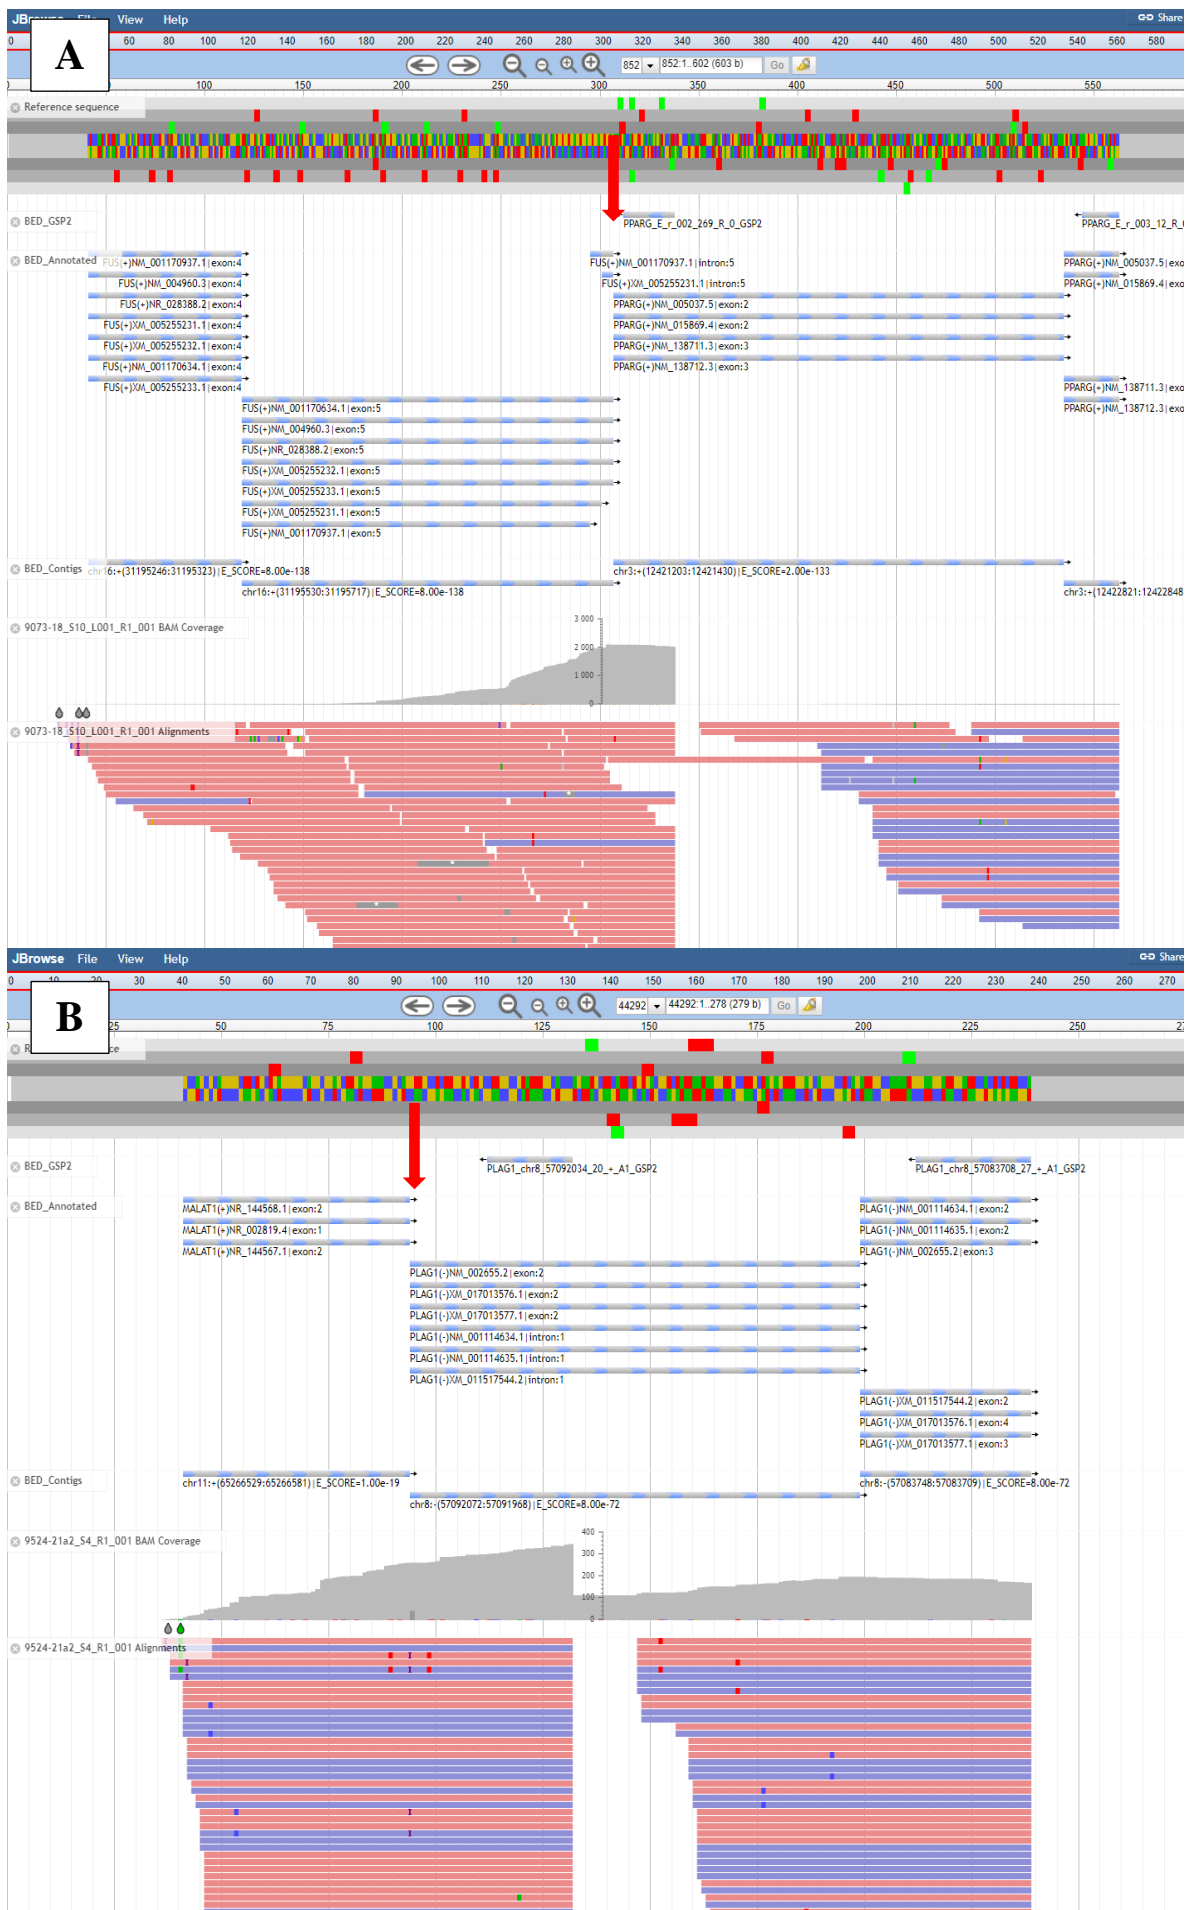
A

JBrowse File View Help Share

0 60 80 100 120 140 160 180 200 220 240 260 280 300 320 340 360 380 400 420 440 460 480 500 520 540 560 580

852 852:1..602 (603 b) Go

100 150 200 250 300 350 400 450 500 550

Reference sequence

BED_GSP2

PPARG_E_r_002_269_R_0_GSP2

PPARG_E_r_003_12_R_

BED_Annotated

FUS(+)NM_001170937.1|exon:4
FUS(+)NM_004960.3|exon:4
FUS(+)NR_028388.2|exon:4
FUS(+)XM_005255231.1|exon:4
FUS(+)XM_005255232.1|exon:4
FUS(+)NM_001170634.1|exon:4
FUS(+)XM_005255233.1|exon:4

FUS(+)NM_001170937.1|intron:5
FUS(+)XM_005255231.1|intron:5
PPARG(+)NM_005037.5|exon:2
PPARG(+)NM_015869.4|exon:2
PPARG(+)NM_138711.3|exon:3
PPARG(+)NM_138712.3|exon:3

PPARG(+)NM_005037.5|exo
PPARG(+)NM_015869.4|exo
PPARG(+)NM_138711.3|exo
PPARG(+)NM_138712.3|exo

FUS(+)NM_001170634.1|exon:5
FUS(+)NM_004960.3|exon:5
FUS(+)NR_028388.2|exon:5
FUS(+)XM_005255232.1|exon:5
FUS(+)XM_005255233.1|exon:5
FUS(+)XM_005255231.1|exon:5
FUS(+)NM_001170937.1|exon:5

BED_Contigs

chr16:+(31195246:31195323)|E_SCORE=8.00e-138
chr16:+(31195530:31195717)|E_SCORE=8.00e-138
chr3:+(12421203:12421430)|E_SCORE=2.00e-133
chr3:+(12422821:12422848

9073-18_S10_L001_R1_001 BAM Coverage

3 000
2 000
1 000
0

9073-18_S10_L001_R1_001 Alignments

B

JBrowse File View Help Share

0 10 20 30 40 50 60 70 80 90 100 110 120 130 140 150 160 170 180 190 200 210 220 230 240 250 260 270

44292 44292:1..278 (279 b) Go

25 50 75 100 125 150 175 200 225 250 27

Reference sequence

BED_GSP2

PLAG1_chr8_57092034_20_+_A1_GSP2
PLAG1_chr8_57083708_27_+_A1_GSP2

BED_Annotated

MALAT1(+)NR_144568.1|exon:2
MALAT1(+)NR_002819.4|exon:1
MALAT1(+)NR_144567.1|exon:2

PLAG1(-)NM_001114634.1|exon:2
PLAG1(-)NM_001114635.1|exon:2
PLAG1(-)NM_002655.2|exon:3

PLAG1(-)NM_002655.2|exon:2
PLAG1(-)XM_017013576.1|exon:2
PLAG1(-)XM_017013577.1|exon:2
PLAG1(-)NM_001114634.1|intron:1
PLAG1(-)NM_001114635.1|intron:1
PLAG1(-)XM_011517544.2|intron:1

PLAG1(-)XM_011517544.2|exon:2
PLAG1(-)XM_017013576.1|exon:4
PLAG1(-)XM_017013577.1|exon:3

BED_Contigs

chr11:+(65266529:65266581)|E_SCORE=1.00e-19
chr8:-(57092072:57091968)|E_SCORE=8.00e-72
chr8:-(57083748:57083709)|E_SCORE=8.00e-72

9524-21a2_S4_R1_001 BAM Coverage

400
300
200
100
0

9524-21a2_S4_R1_001 Alignments